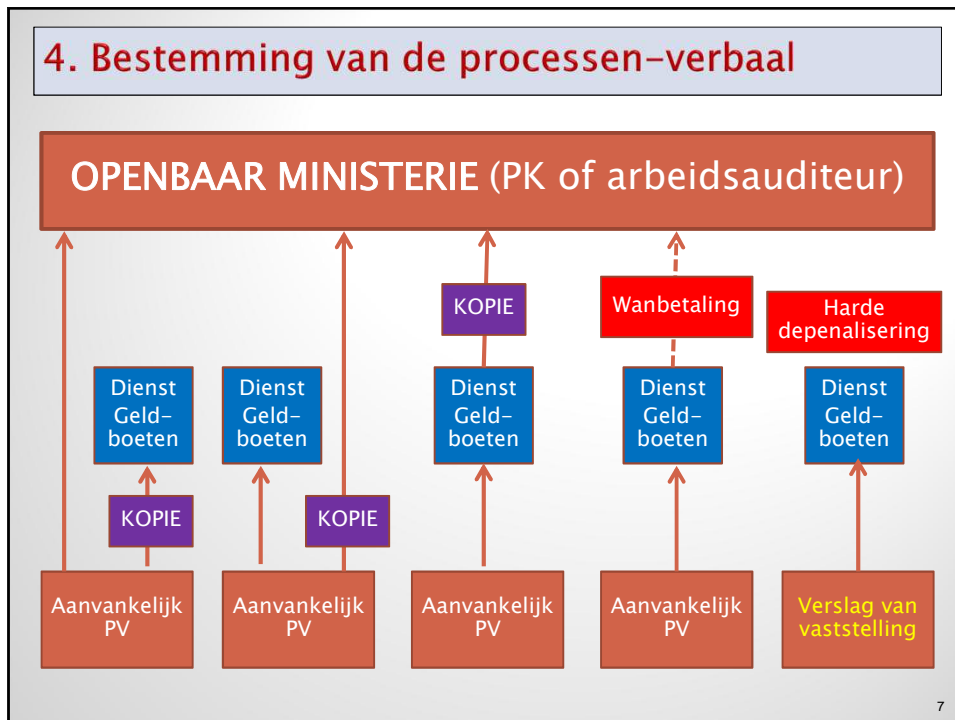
4. Bestemming van de processen-verbaal

OPENBAAR MINISTERIE (PK of arbeidsauditeur)

KOPIE

Wanbetaling

Harde depenalisering

Dienst Geldboeten

Dienst Geldboeten

Dienst Geldboeten

Dienst Geldboeten

Dienst Geldboeten

KOPIE

KOPIE

Aanvankelijk PV

Aanvankelijk PV

Aanvankelijk PV

Aanvankelijk PV

Verslag van vaststelling

7